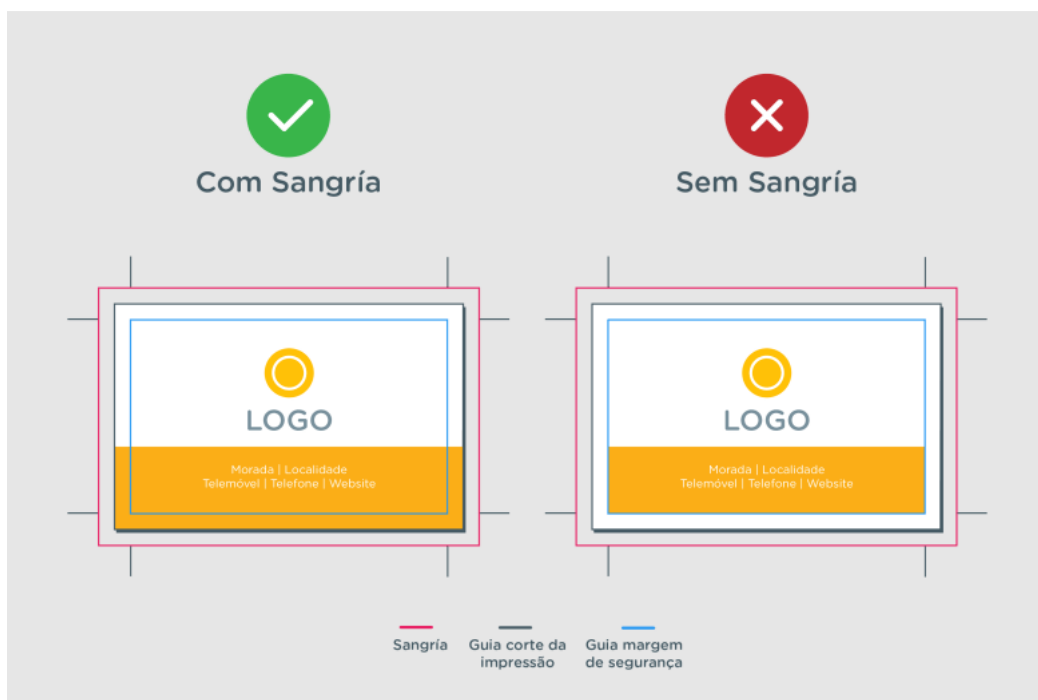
Com Sangría

Sem Sangría

LOGO

Morada | Localidade
Telemóvel | Telefone | Website

LOGO

Morada | Localidade
Telemóvel | Telefone | Website

Sangría

Guia corte da impressão

Guia margem de segurança